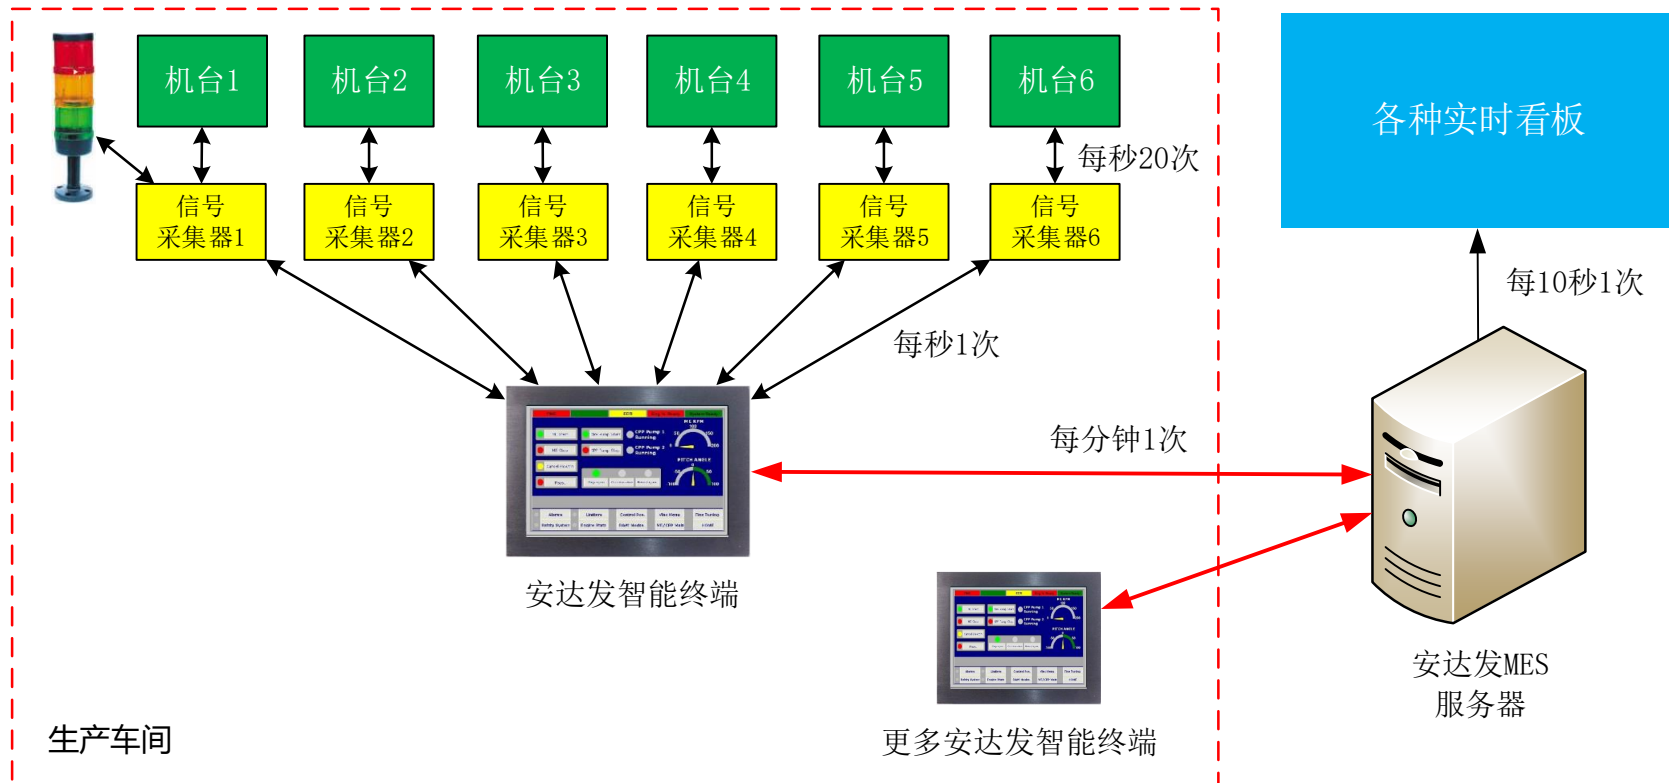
机台1
机台2
机台3
机台4
机台5
机台6

每秒20次

信号
采集器1

信号
采集器2

信号
采集器3

信号
采集器4

信号
采集器5

信号
采集器6

各种实时看板

每10秒1次

每秒1次

每分钟1次

安达发智能终端

安达发MES
服务器

更多安达发智能终端

生产车间